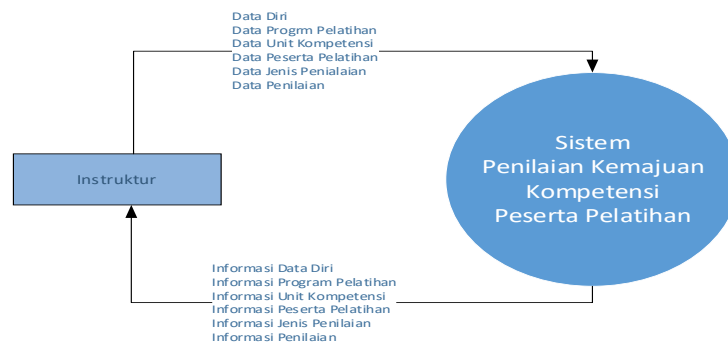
Data Diri
Data Progrm Pelatihan
Data Unit Kompetensi
Data Peserta Pelatihan
Data Jenis Penialaian
Data Penilaian

Instruktur

Sistem
Penilaian Kemajuan
Kompetensi
Peserta Pelatihan

Informasi Data Diri
Informasi Program Pelatihan
Informasi Unit Kompetensi
Informasi Peserta Pelatihan
Informasi Jenis Penilaian
Informasi Penilaian